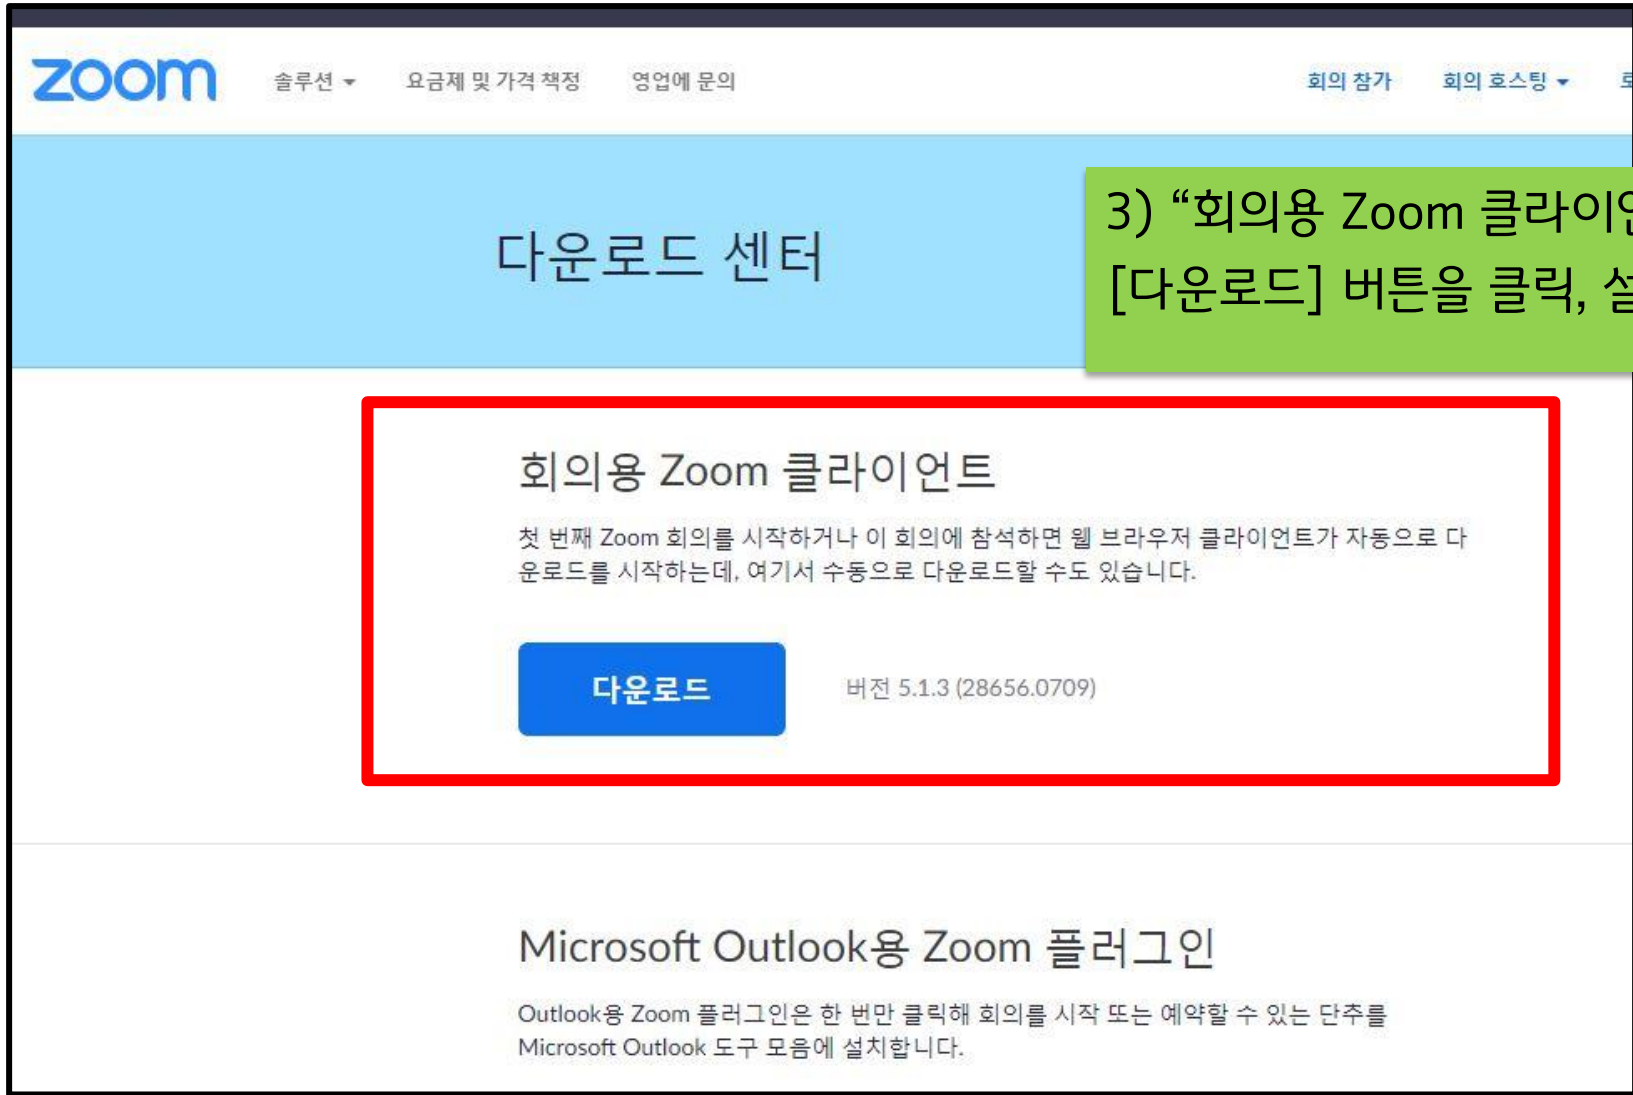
zoom 솔루션 ▾ 요금제 및 가격 책정 영업에 문의 회의 참가 회의 호스팅 ▾ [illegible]

다운로드 센터

3) "회의용 Zoom 클라이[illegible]
[다운로드] 버튼을 클릭, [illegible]

회의용 Zoom 클라이언트

첫 번째 Zoom 회의를 시작하거나 이 회의에 참석하면 웹 브라우저 클라이언트가 자동으로 다운로드를 시작하는데, 여기서 수동으로 다운로드할 수도 있습니다.

다운로드

버전 5.1.3 (28656.0709)

Microsoft Outlook용 Zoom 플러그인

Outlook용 Zoom 플러그인은 한 번만 클릭해 회의를 시작 또는 예약할 수 있는 단추를 Microsoft Outlook 도구 모음에 설치합니다.